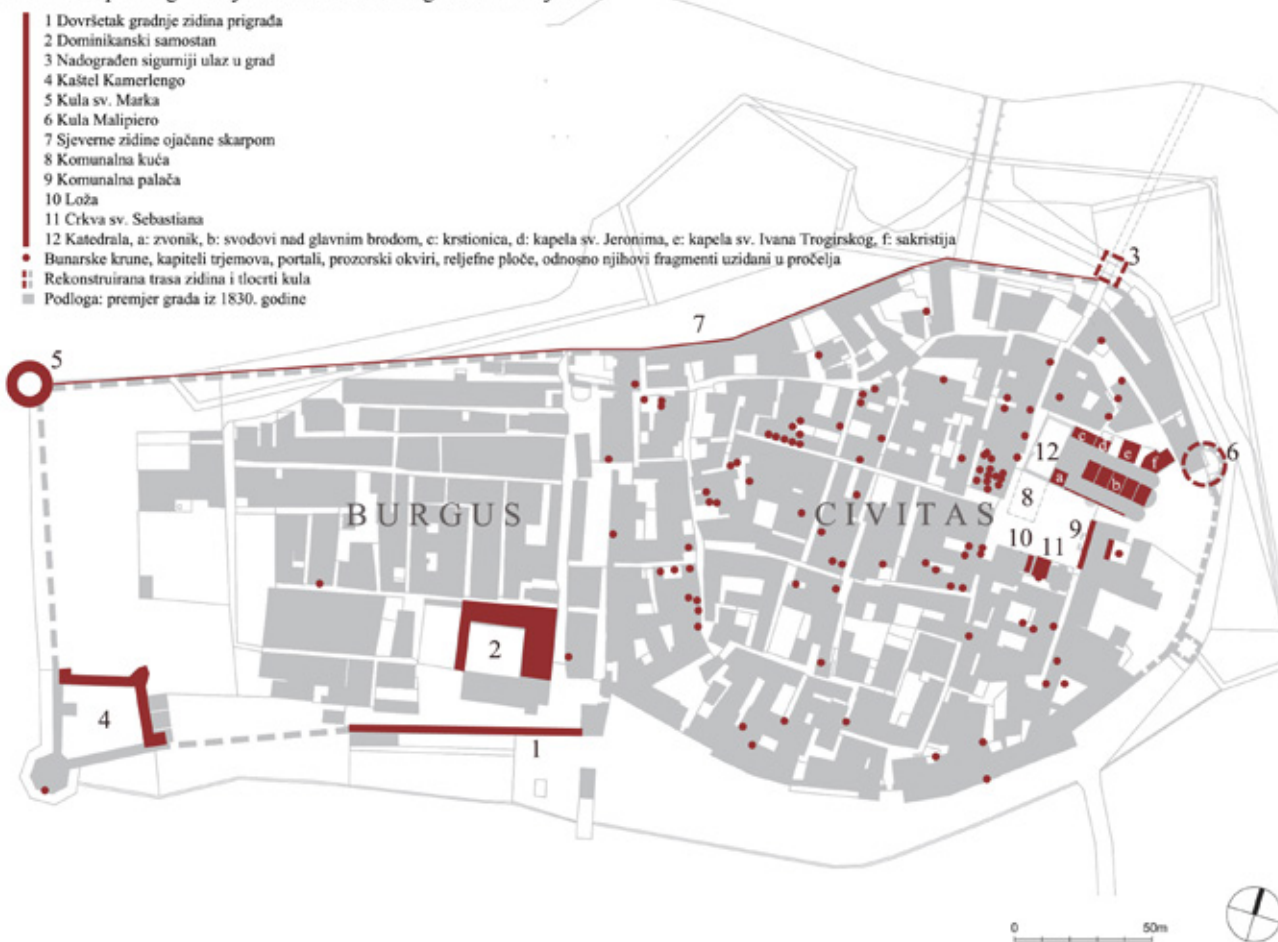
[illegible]

1 Dovršetak gradnje zidina prigrađa
2 Dominikanski samostan
3 Nadograđen sigurniji ulaz u grad
4 Kaštel Kamerlengo
5 Kula sv. Marka
6 Kula Malipiero
7 Sjeverne zidine ojačane skarpom
8 Komunalna kuća
9 Komunalna palača
10 Loža
11 Crkva sv. Sebastiana
12 Katedrala, a: zvonik, b: svodovi nad glavnim brodom, c: krstionica, d: kapela sv. Jeronima, e: kapela sv. Ivana Trogirskog, f: sakristija
Bunarske krune, kapiteli trjemova, portali, prozorski okviri, reljefne ploče, odnosno njihovi fragmenti uzidani u pročelja
Rekonstruirana trasa zidina i tlocrti kula
Podloga: premjer grada iz 1830. godine

5

7

3

12

c d e f

a b

6

BURGUS

CIVITAS

8

10 11

9

2

4

1

0 50m